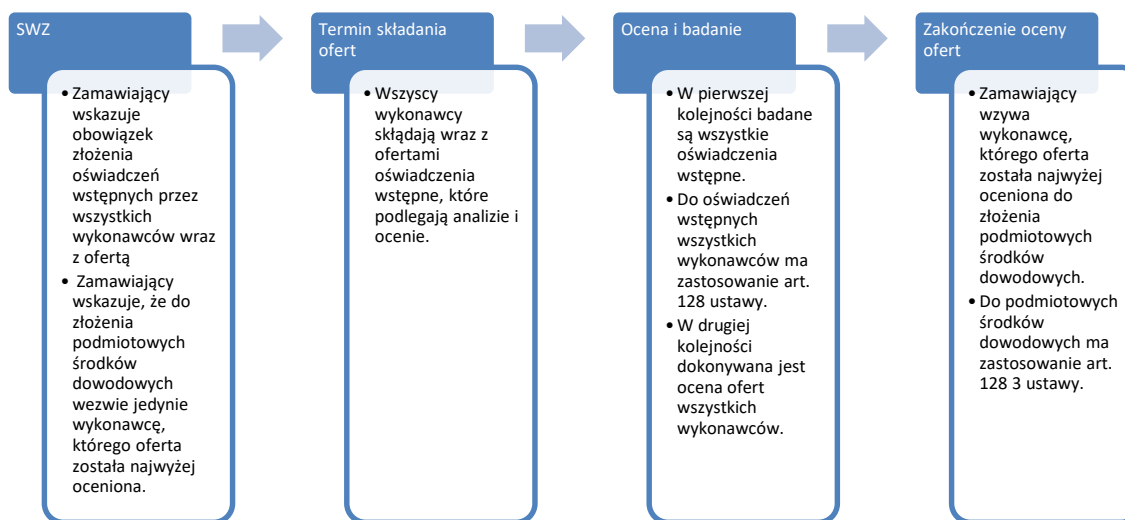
SWZ

• Zamawiający wskazuje obowiązek złożenia oświadczeń wstępnych przez wszystkich wykonawców wraz z ofertą
• Zamawiający wskazuje, że do złożenia podmiotowych środków dowodowych wezwie jedynie wykonawcę, którego oferta została najwyżej oceniona.

Termin składania ofert

• Wszyscy wykonawcy składają wraz z ofertami oświadczenia wstępne, które podlegają analizie i ocenie.

Ocena i badanie

• W pierwszej kolejności badane są wszystkie oświadczenia wstępne.
• Do oświadczeń wstępnych wszystkich wykonawców ma zastosowanie art. 128 ustawy.
• W drugiej kolejności dokonywana jest ocena ofert wszystkich wykonawców.

Zakończenie oceny ofert

• Zamawiający wzywa wykonawcę, którego oferta została najwyżej oceniona do złożenia podmiotowych środków dowodowych.
• Do podmiotowych środków dowodowych ma zastosowanie art. 128 3 ustawy.